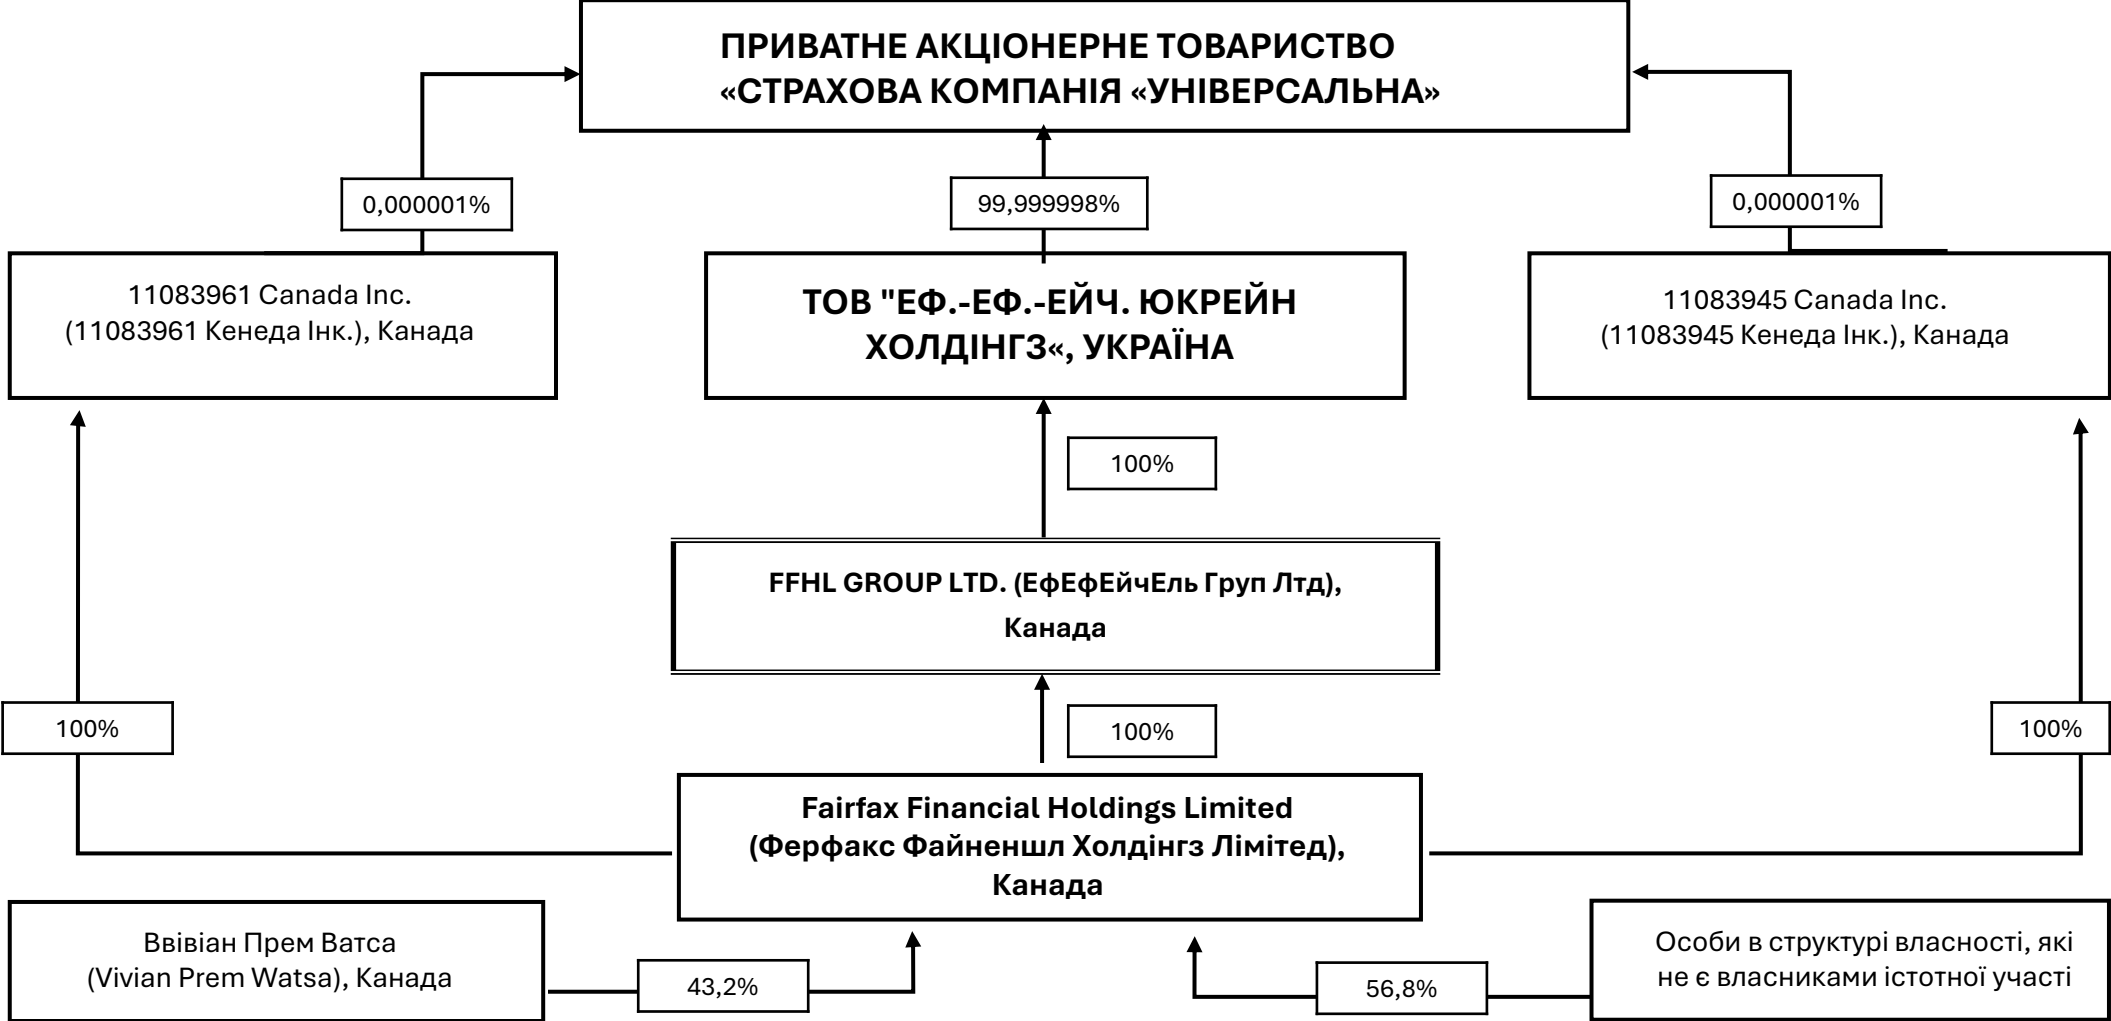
ПРИВАТНЕ АКЦІОНЕРНЕ ТОВАРИСТВО «СТРАХОВА КОМПАНІЯ «УНІВЕРСАЛЬНА»

0,000001%

99,999998%

0,000001%

11083961 Canada Inc. (11083961 Кенеда Інк.), Канада

ТОВ "ЕФ.-ЕФ.-ЕЙЧ. ЮКРЕЙН ХОЛДІНГЗ«, УКРАЇНА

11083945 Canada Inc. (11083945 Кенеда Інк.), Канада

100%

FFHL GROUP LTD. (ЕфЕфЕйчЕль Груп Лтд), Канада

100%

100%

100%

Fairfax Financial Holdings Limited (Ферфакс Файненшл Холдінгз Лімітед), Канада

Ввівіан Прем Ватса (Vivian Prem Watsa), Канада

43,2%

56,8%

Особи в структурі власності, які не є власниками істотної участі